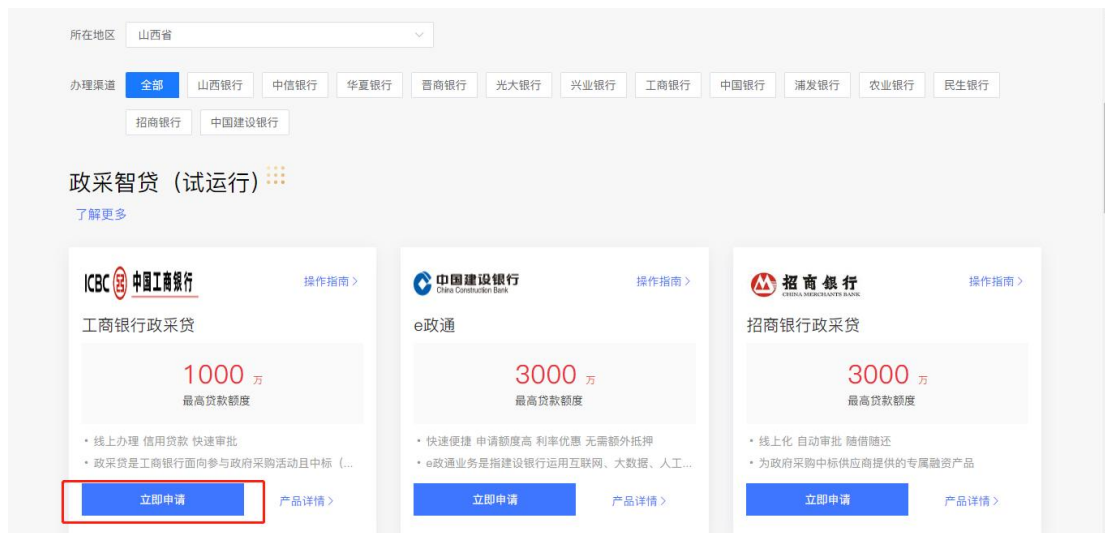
所在地区 山西省

办理渠道 全部 山西银行 中信银行 华夏银行 晋商银行 光大银行 兴业银行 工商银行 中国银行 浦发银行 农业银行 民生银行 招商银行 中国建设银行

政采智贷（试运行）

了解更多

ICBC 中国工商银行 操作指南 >

工商银行政采贷

1000 万

最高贷款额度

• 线上办理 信用贷款 快速审批

• 政采贷是工商银行面向参与政府采购活动且中标（...

立即申请 产品详情 >

中国建设银行 China Construction Bank 操作指南 >

e政通

3000 万

最高贷款额度

• 快速便捷 申请额度高 利率优惠 无需额外抵押

• e政通业务是指建设银行运用互联网、大数据、人工...

立即申请 产品详情 >

招商银行 CHINA MERCHANTS BANK 操作指南 >

招商银行政采贷

3000 万

最高贷款额度

• 线上化 自动审批 随借随还

• 为政府采购中标供应商提供的专属融资产品

立即申请 产品详情 >